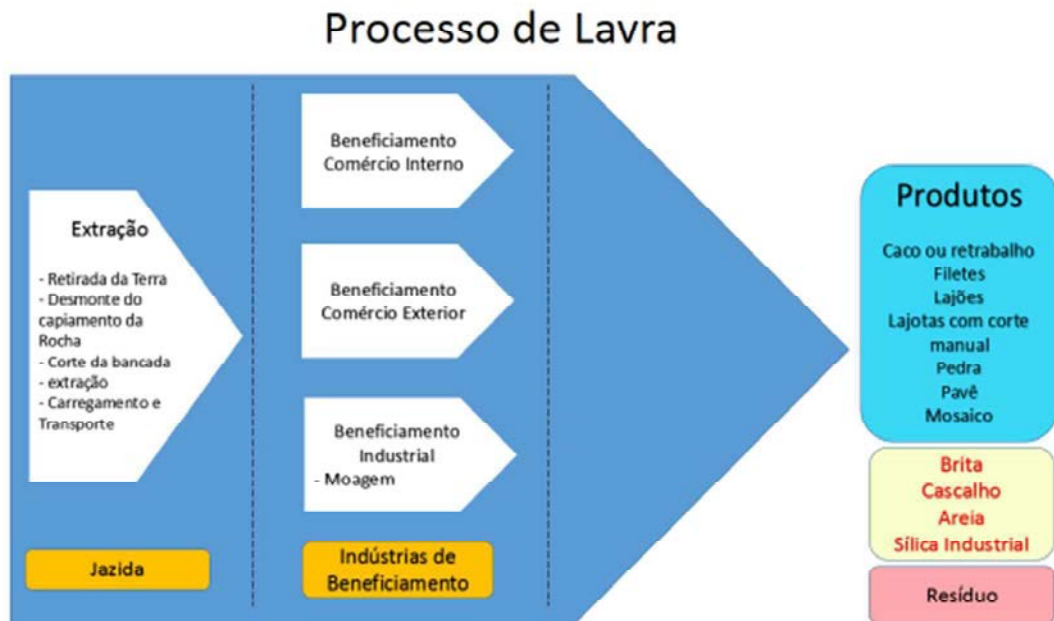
Processo de Lavra

Extração

- Retirada da Terra
- Desmonte do capiamento da Rocha
- Corte da bancada
- extração
- Carregamento e Transporte

Jazida

Beneficiamento Comércio Interno

Beneficiamento Comércio Exterior

Beneficiamento Industrial
- Moagem

Indústrias de Beneficiamento

Produtos

Caco ou retrabalho
Filetes
Lajões
Lajotas com corte manual
Pedra
Pavê
Mosaico

Brita
Cascalho
Areia
Sílica Industrial

Resíduo